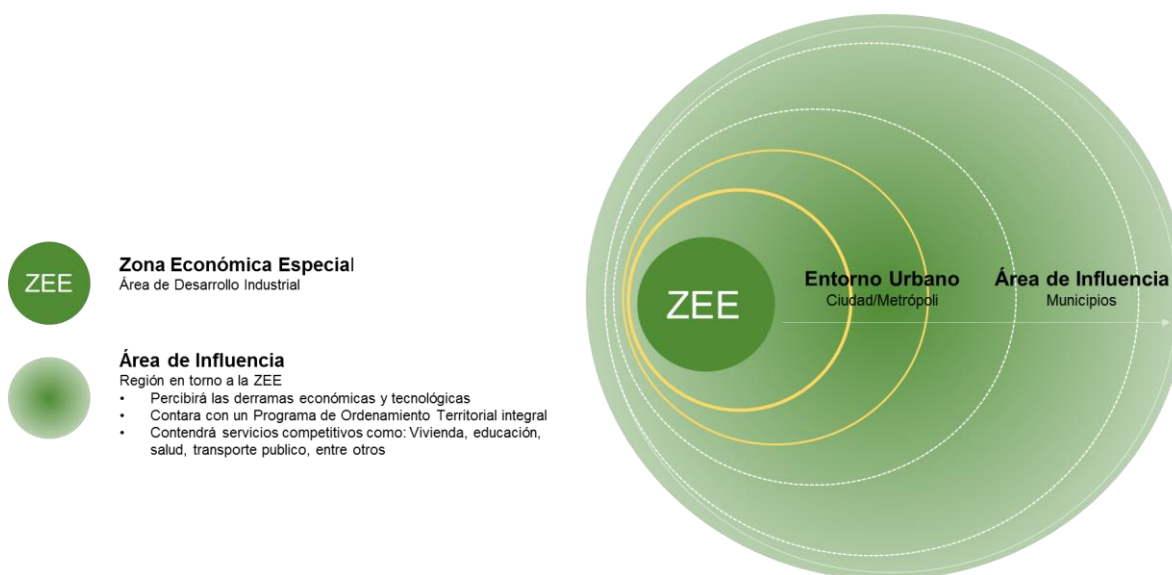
ZEE

Zona Económica Especial
Área de Desarrollo Industrial

Área de Influencia
Región en torno a la ZEE
• Percibirá las derramas económicas y tecnológicas
• Contara con un Programa de Ordenamiento Territorial integral
• Contendrá servicios competitivos como: Vivienda, educación, salud, transporte publico, entre otros

ZEE

Entorno Urbano
Ciudad/Metrópoli

Área de Influencia
Municipios